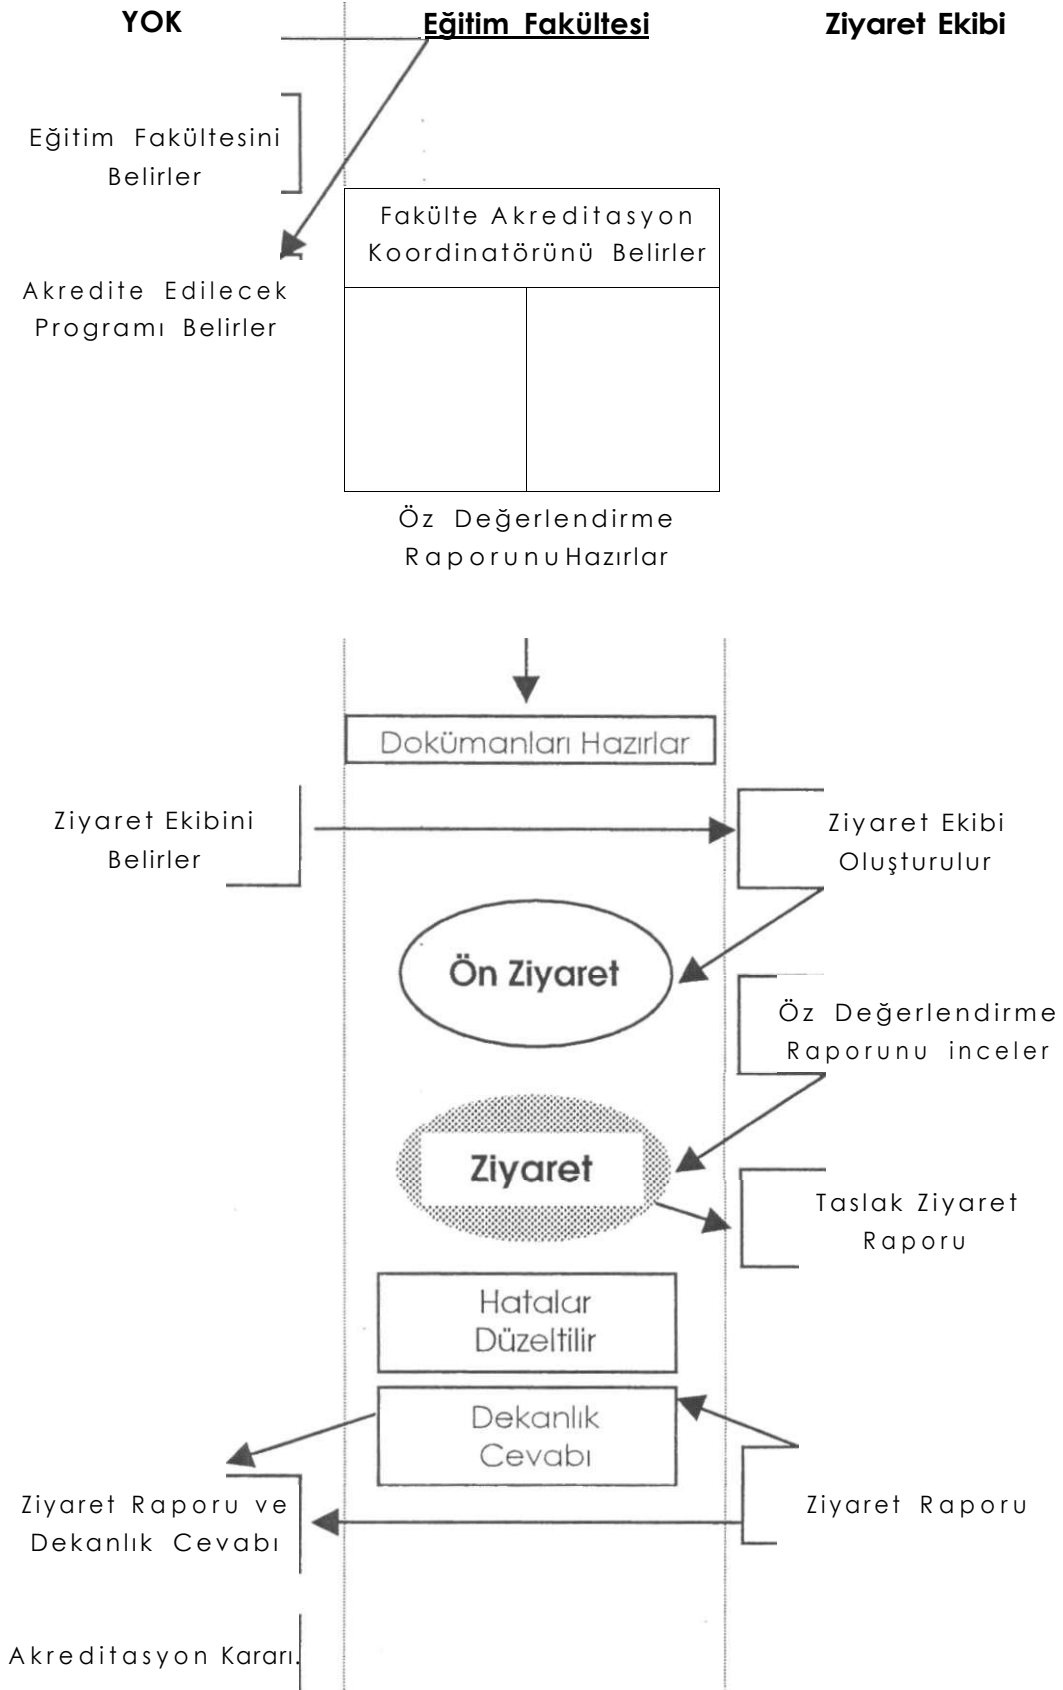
YOK

Eğitim Fakültesi

Ziyaret Ekibi

Eğitim Fakültesini Belirler

Fakülte Akreditasyon Koordinatörünü Belirler

Akredite Edilecek Programı Belirler

Öz Değerlendirme RaporunuHazırlar

Dokümanları Hazırlar

Ziyaret Ekibini Belirler

Ziyaret Ekibi Oluşturulur

Ön Ziyaret

Öz Değerlendirme Raporunu inceler

Ziyaret

Taslak Ziyaret Raporu

Hatalar Düzeltilir

Dekanlık Cevabı

Ziyaret Raporu ve Dekanlık Cevabı

Ziyaret Raporu

Akreditasyon Kararı